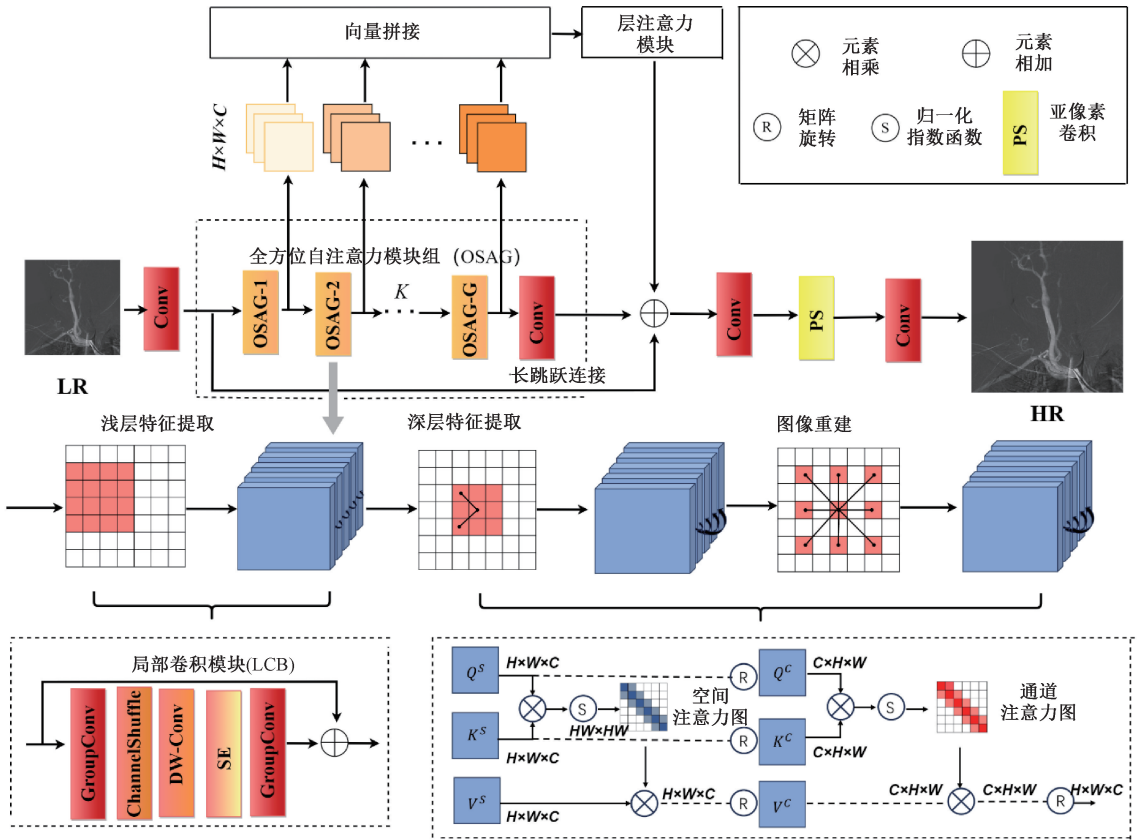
向量拼接

层注意力模块

元素相乘

元素相加

R 矩阵旋转

S 归一化指数函数

PS 亚像素卷积

$H \times W \times C$

全方位自注意力模块组（OSAG）

$K$

LR

Conv

OSAG-1

OSAG-2

OSAG-G

Conv

长跳跃连接

Conv

PS

Conv

HR

浅层特征提取

深层特征提取

图像重建

局部卷积模块(LCB)

GroupConv

ChannelShuffle

DW-Conv

SE

GroupConv

$Q^S$ $H \times W \times C$

R $Q^C$ $C \times H \times W$

S

空间注意力图

S

通道注意力图

$K^S$ $HW \times HW$

R $K^C$

$H \times W \times C$

$C \times H \times W$

$V^S$ $H \times W \times C$

$H \times W \times C$

R $V^C$

$C \times H \times W$

$C \times H \times W$

R $H \times W \times C$